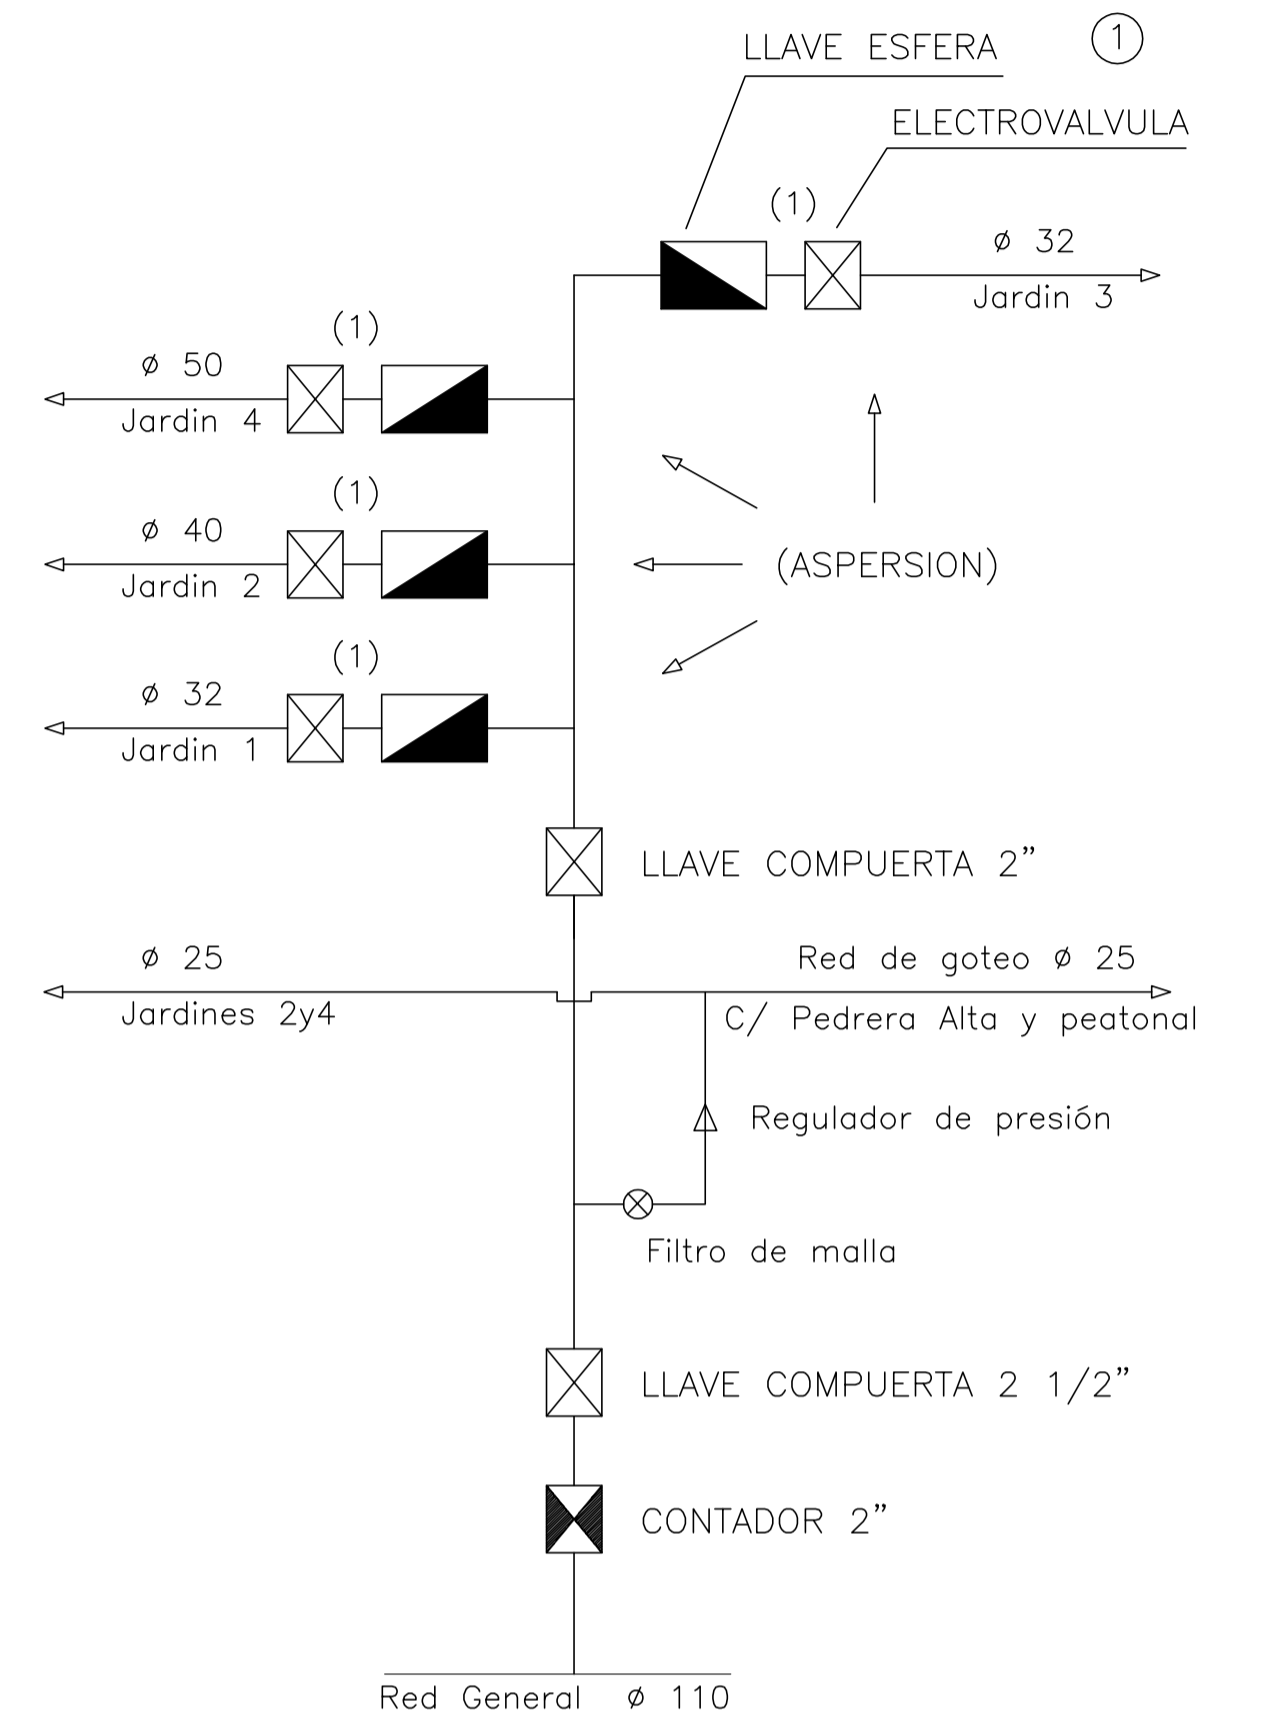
LLAVE ESFERA

1

ELECTROVALVULA

(1)

ø 32

Jardin 3

(1)

ø 50

Jardin 4

(1)

ø 40

Jardin 2

(ASPERSION)

(1)

ø 32

Jardin 1

LLAVE COMPUERTA 2"

ø 25

Jardines 2y4

Red de goteo ø 25

C/ Pedrera Alta y peatonal

Regulador de presión

Filtro de malla

LLAVE COMPUERTA 2 1/2"

CONTADOR 2"

Red General ø 110